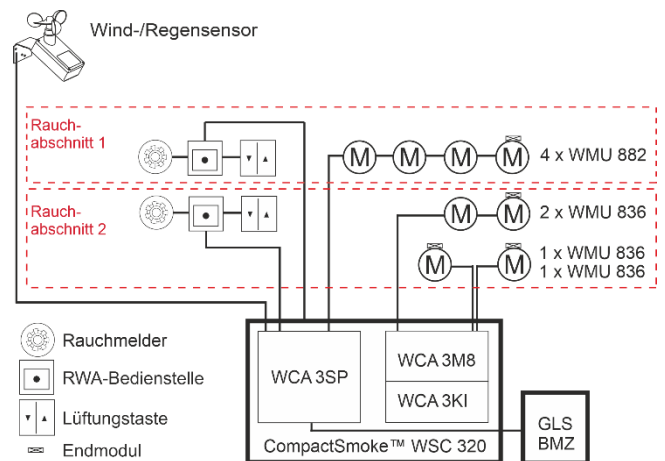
Wind-/Regensensor

Rauchabschnitt 1

M M M M 4 x WMU 882

Rauchabschnitt 2

M M 2 x WMU 836

M M 1 x WMU 836
1 x WMU 836

Rauchmelder

RWA-Bedienstelle

▼ ▲ Lüftungstaste

Endmodul

WCA 3SP

WCA 3M8

WCA 3KI

CompactSmoke™ WSC 320

GLS
BMZ